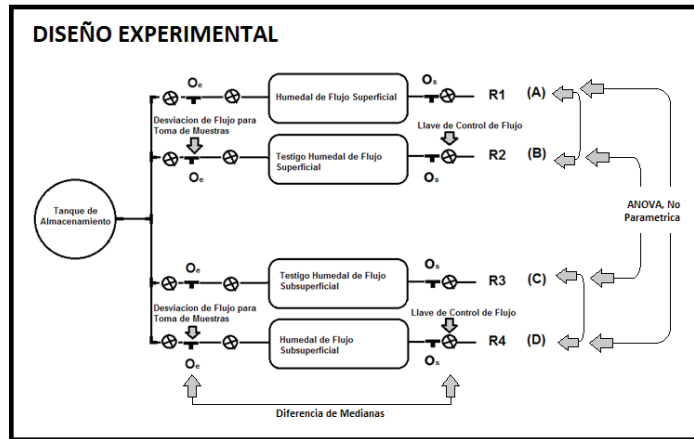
DISEÑO EXPERIMENTAL

Tanque de Almacenamiento

$O_e$
Humedal de Flujo Superficial
$O_s$
R1
(A)

Desviacion de Flujo para Toma de Muestras
Llave de Control de Flujo

Testigo Humedal de Flujo Superficial
$O_e$
$O_s$
R2
(B)

ANOVA, No Parametrica

$O_e$
Testigo Humedal de Flujo Subsuperficial
$O_s$
R3
(C)

Desviacion de Flujo para Toma de Muestras
Llave de Control de Flujo

Humedal de Flujo Subsuperficial
R4
(D)
$O_e$
$O_s$

Diferencia de Medianas